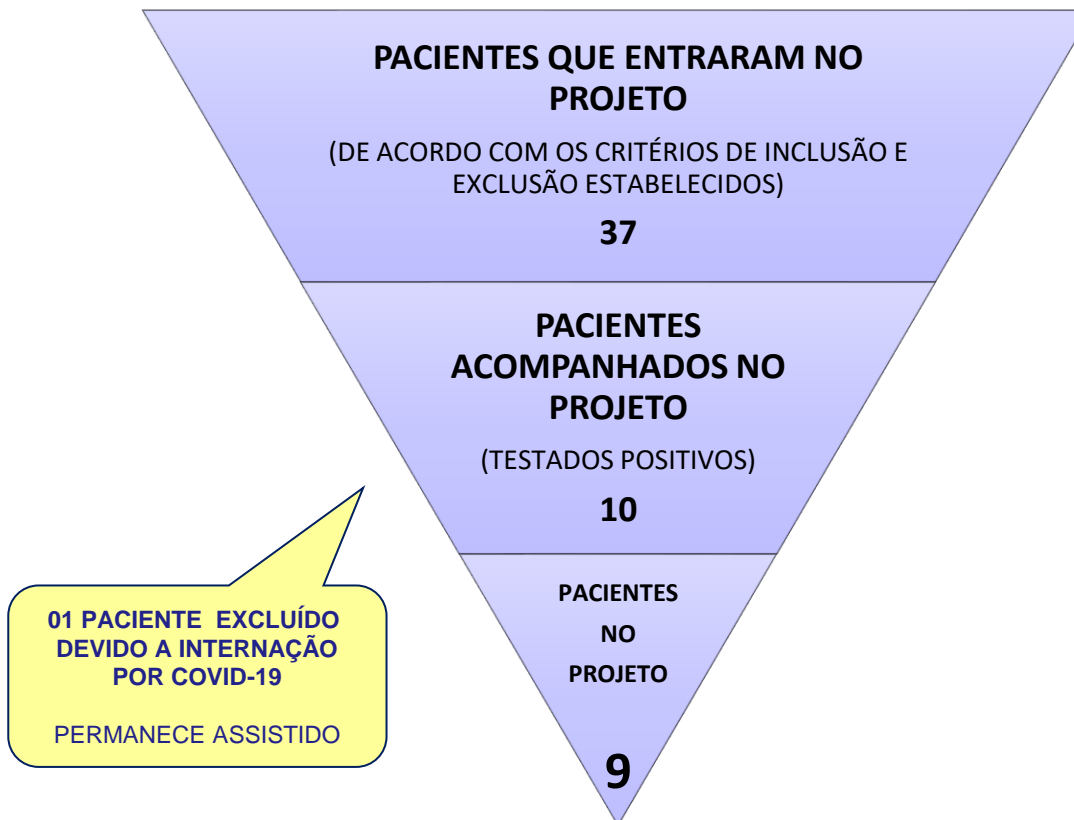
PACIENTES QUE ENTRARAM NO PROJETO

(DE ACORDO COM OS CRITÉRIOS DE INCLUSÃO E EXCLUSÃO ESTABELECIDOS)

37

PACIENTES ACOMPANHADOS NO PROJETO

(TESTADOS POSITIVOS)

10

PACIENTES NO PROJETO

9

01 PACIENTE EXCLUÍDO DEVIDO A INTERNAÇÃO POR COVID-19

PERMANECE ASSISTIDO